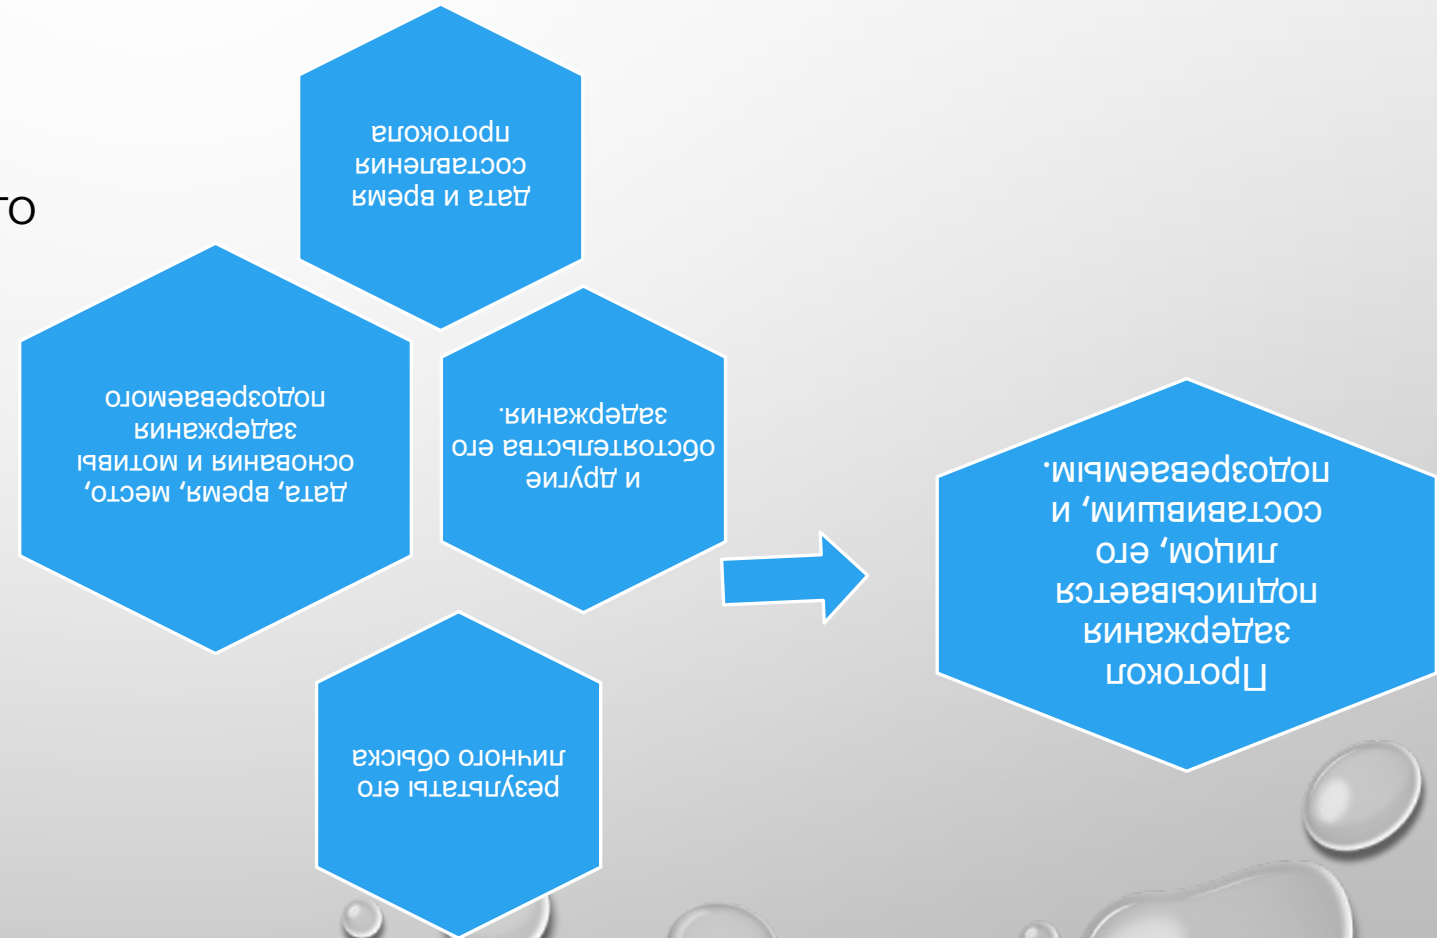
Протокол задержания подписывается лицом, его составившим, и подозреваемым.

дата и время составления протокола

дата, время, место, основания и мотивы задержания подозреваемого

и другие обстоятельства его задержания.

результаты его личного обыска

ТО